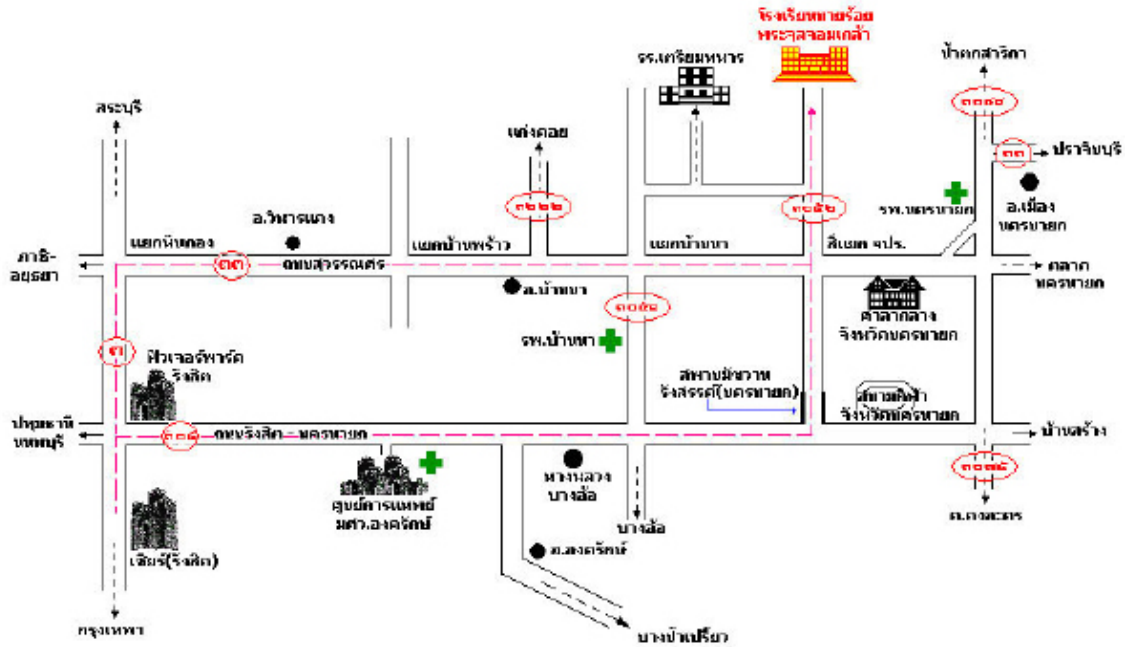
โรงเรียนนายร้อย
พระจุลจอมเกล้า

รร.เตรียมทหาร

ป้อมกสาริกา

๓๓๓

สระบุรี

แก่งคอย

๓๓

ปราจีนบุรี

๓๒๒๒

๓๓๒๑

อ.วิหารแดง

รพ.นครนายก

อ.เมือง
นครนายก

ภาชี-อยุธยา

แยกหินกอง

แยกบ้านพร้าว

แยกบ้านนา

สี่แยก จปร.

๓๓

ถนนสุวรรณศร

ตลาด
นครนายก

อ.บ้านนา

๓๓๒๖

ศาลากลาง
จังหวัดนครนายก

๓

ฟิวเจอร์พาร์ค
รังสิต

รพ.บ้านนา

สถานีขนส่ง
จังหวัดนครนายก

สถานีขนส่ง
รังสรรค์(นครนายก)

ปทุมธานี
นนทบุรี

๓๐๕

ถนนรังสิต - นครนายก

บ้านสร้าง

หางหลวง
บางอ้อ

๓๓๒๖

ศูนย์การแพทย์
มศว.องครักษ์

บางอ้อ

ต.คงคะตร

เซียร์(รังสิต)

อ.องครักษ์

กรุงเทพฯ

บางน้ำเปรี้ยว